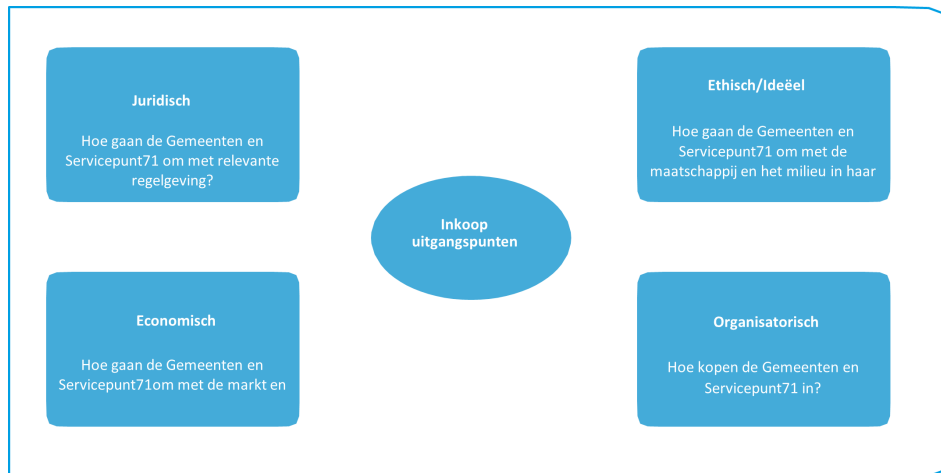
Juridisch

Hoe gaan de Gemeenten en Servicepunt71 om met relevante regelgeving?

Ethisch/Ideëel

Hoe gaan de Gemeenten en Servicepunt71 om met de maatschappij en het milieu in haar

Inkoop uitgangspunten

Economisch

Hoe gaan de Gemeenten en Servicepunt71om met de markt en

Organisatorisch

Hoe kopen de Gemeenten en Servicepunt71 in?